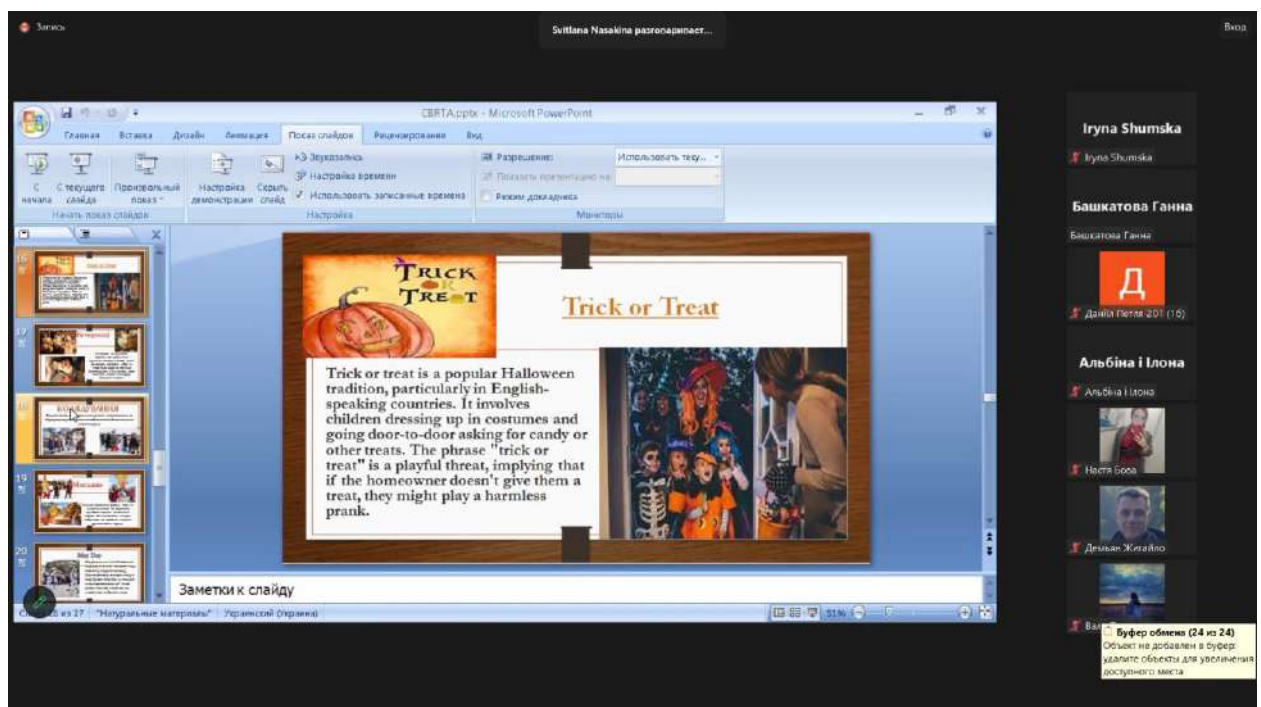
Запись

Svitlana Nasakina разговаривает...

Вход

СВЯТА.pptx - Microsoft PowerPoint

Главная Вставка Дизайн Анимация Показ слайдов Рецензирование Вид

С начала
С текущего слайда
Произвольный показ
Начать показ слайдов

Настройка демонстрации
Скрыть слайд
Звукозапись
Настройка времени
Использовать записанные времена
Настройка

Разрешение: Использовать теку...
Показать презентацию на:
Режим докладчика
Мониторы

16
17
18
19
20

TRICK OR TREAT

Trick or Treat

Trick or treat is a popular Halloween tradition, particularly in English-speaking countries. It involves children dressing up in costumes and going door-to-door asking for candy or other treats. The phrase "trick or treat" is a playful threat, implying that if the homeowner doesn't give them a treat, they might play a harmless prank.

Заметки к слайду

Слайд 16 из 27 "Натуральные материалы" Украинский (Украина) 51%

Iryna Shumska
Iryna Shumska

Башкатова Ганна
Башкатова Ганна

Д
Даніїл Петля 201 (16)

Альбіна і Ілона
Альбіна і Ілона

Настя Бова

Демьян Жигайло

Вал

Буфер обмена (24 из 24)
Объект не добавлен в буфер: удалите объекты для увеличения доступного места